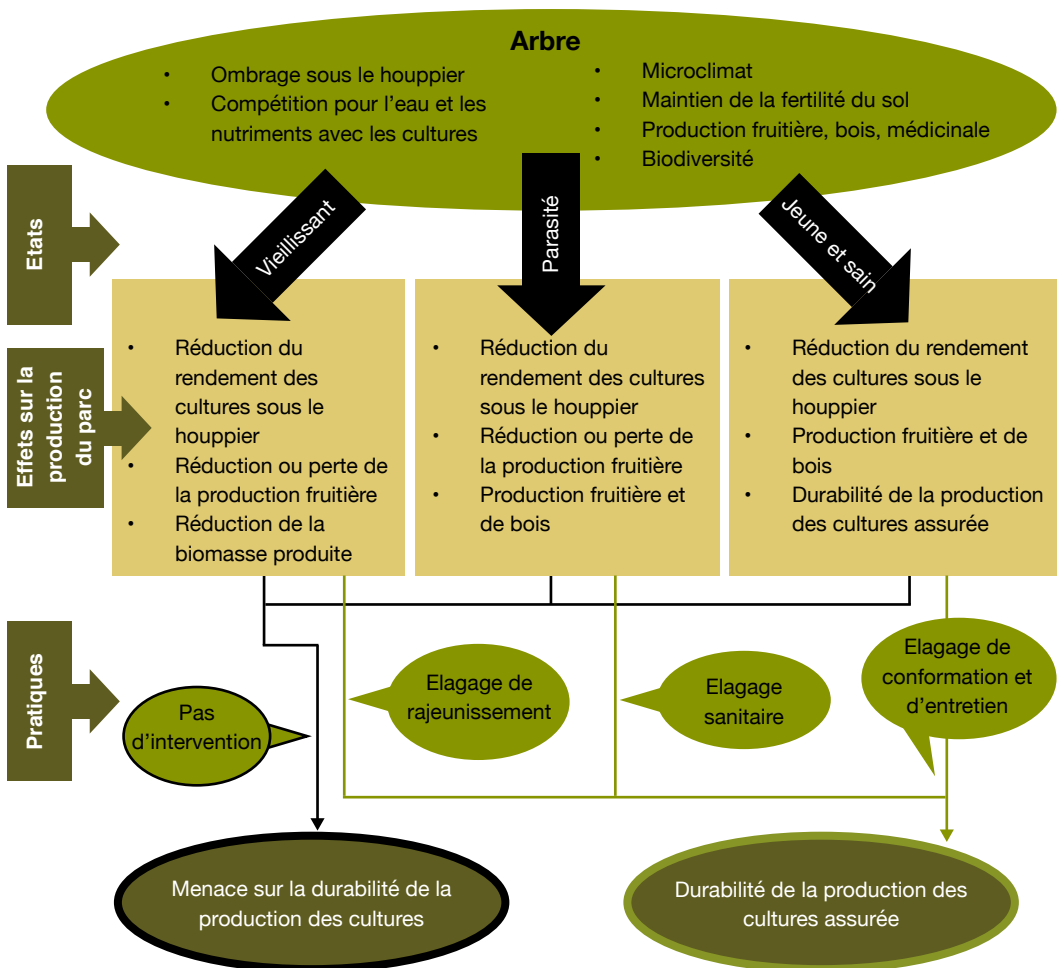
Arbre

- Ombrage sous le houppier
- Compétition pour l'eau et les nutriments avec les cultures

- Microclimat
- Maintien de la fertilité du sol
- Production fruitière, bois, médicinale
- Biodiversité

Etats

Vieillissant

Parasité

Jeune et sain

Effets sur la production du parc

- Réduction du rendement des cultures sous le houppier
- Réduction ou perte de la production fruitière
- Réduction de la biomasse produite

- Réduction du rendement des cultures sous le houppier
- Réduction ou perte de la production fruitière
- Production fruitière et de bois

- Réduction du rendement des cultures sous le houppier
- Production fruitière et de bois
- Durabilité de la production des cultures assurée

Pratiques

Pas d'intervention

Elagage de rajeunissement

Elagage sanitaire

Elagage de conformation et d'entretien

Menace sur la durabilité de la production des cultures

Durabilité de la production des cultures assurée